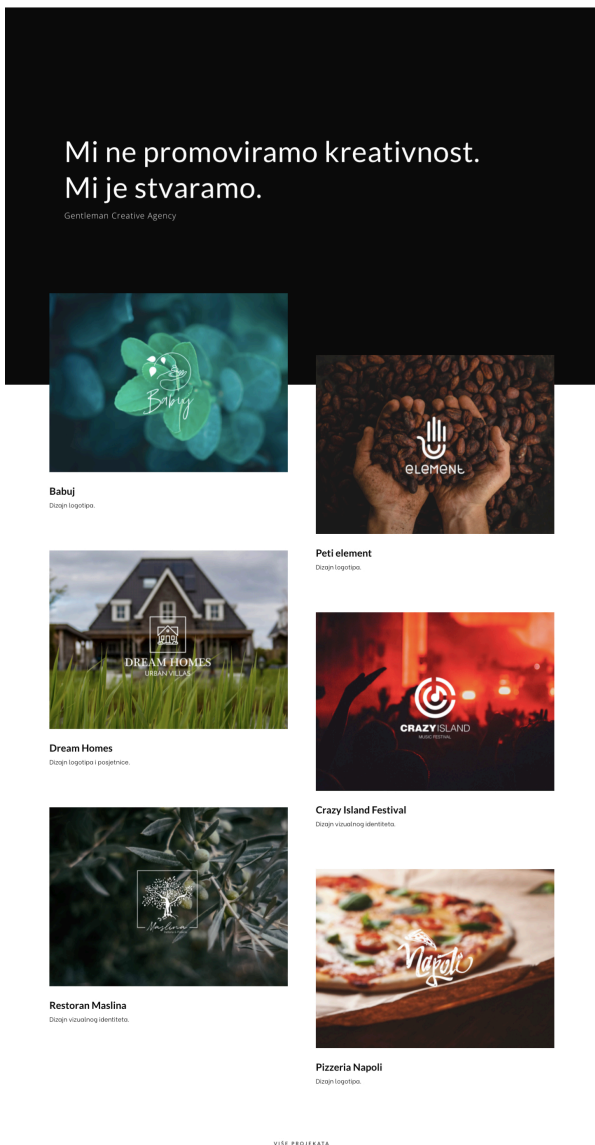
Mi ne promoviramo kreativnost. Mi je stvaramo.

Gentleman Creative Agency

Babuj

Babuj
Dizajn logotipa.

element

Peti element
Dizajn logotipa.

DREAM HOMES
URBAN VILLAS

Dream Homes
Dizajn logotipa i posjetnice.

CRAZY ISLAND
MUSIC FESTIVAL

Crazy Island Festival
Dizajn vizualnog identiteta.

Maslina

Restoran Maslina
Dizajn vizualnog identiteta.

Napoli

Pizzeria Napoli
Dizajn logotipa.

VIŠE PROJEKATA